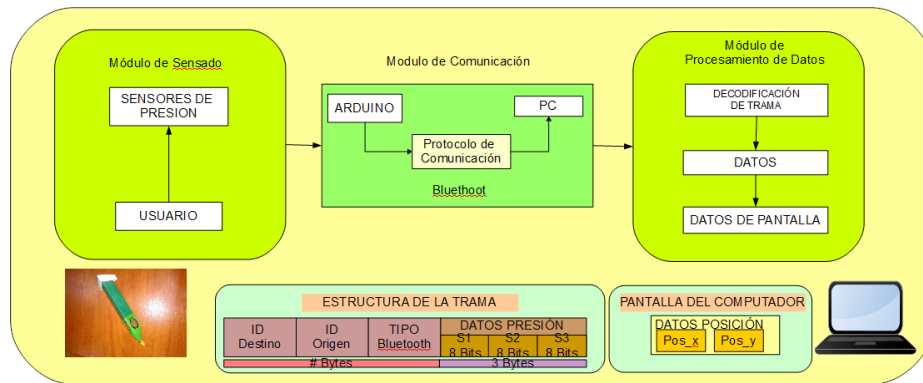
Módulo de Sensado

SENSORES DE PRESION

USUARIO

Modulo de Comunicación

ARDUINO

PC

Protocolo de Comunicación

Bluethoot

Módulo de Procesamiento de Datos

DECODIFICACIÓN DE TRAMA

DATOS

DATOS DE PANTALLA

ESTRUCTURA DE LA TRAMA

| ID Destino | ID Origen | TIPO Bluetooth | DATOS PRESIÓN | | |
|---|---|---|---|---|---|
| | | | S1 8 Bits | S2 8 Bits | S3 8 Bits |
| # Bytes | | | 3 Bytes | | |

PANTALLA DEL COMPUTADOR

DATOS POSICIÓN

Pos_x

Pos_y